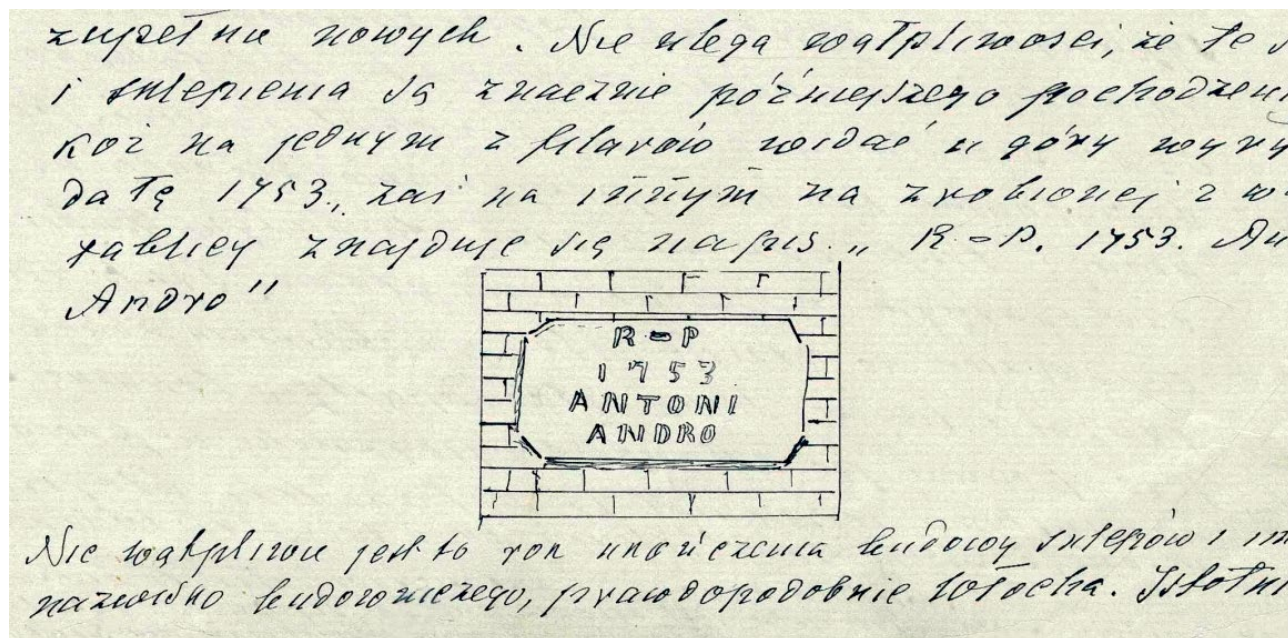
zupełnie nowych. Nie ulega wątpliwości, że te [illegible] i sklepienia są znacznie późniejszego pochodzeni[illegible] koś na jednym z filarów widać u góry wyry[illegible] datę 1753., zaś na innym na zrobionej z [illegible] tablicy znajduje się napis. „R-P. 1753. An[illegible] Andro"

R-P
1753
ANTONI
ANDRO

Nie wątpliwie jest to rok ukończenia budowy sklepień i im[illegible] nazwisko budowniczego, prawdopodobnie Włocha. Istotni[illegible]